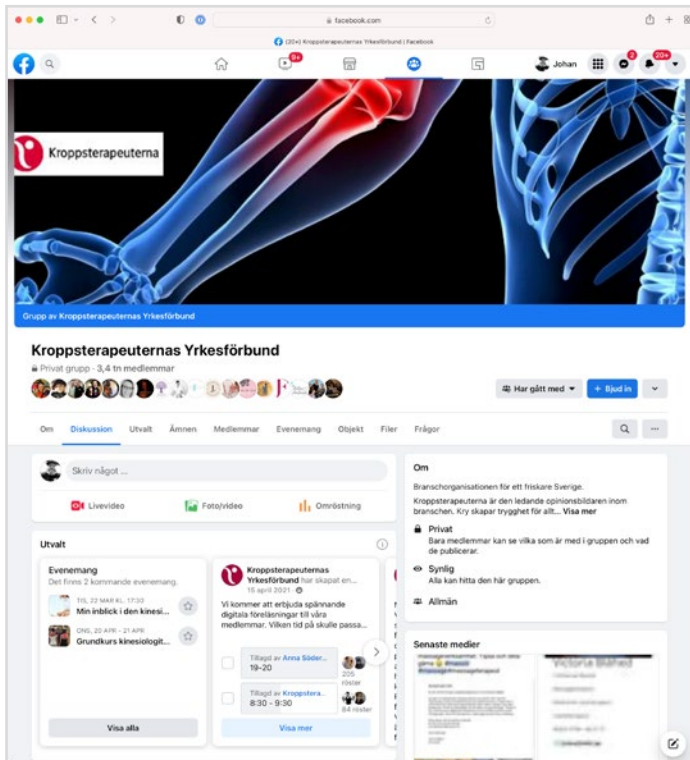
facebook.com

(20+) Kroppsterapeuternas Yrkesförbund | Facebook

9+

Johan

2

20+

Kroppsterapeuterna

Grupp av Kroppsterapeuternas Yrkesförbund

Kroppsterapeuternas Yrkesförbund

Privat grupp · 3,4 tn medlemmar

Har gått med

+ Bjud in

Om Diskussion Utvalt Ämnen Medlemmar Evenemang Objekt Filer Frågor

Skriv något ...

Livevideo Foto/video Omröstning

Utvalt

Evenemang
Det finns 2 kommande evenemang.

TIS, 22 MAR KL. 17:30
Min inblick i den kinesi...

ONS, 20 APR – 21 APR
Grundkurs kinesiologit...

Visa alla

Kroppsterapeuternas Yrkesförbund har skapat en...
15 april 2021

Vi kommer att erbjuda spännande digitala föreläsningar till våra medlemmar. Vilken tid på skulle passa...

Tillagd av Anna Söder...
19-20
205 röster

Tillagd av Kroppstera...
8:30 - 9:30
84 röster

Visa mer

Om

Branschorganisationen för ett friskare Sverige.

Kroppsterapeuterna är den ledande opinionsbildaren inom branschen. Kry skapar trygghet för allt... Visa mer

Privat
Bara medlemmar kan se vilka som är med i gruppen och vad de publicerar.

Synlig
Alla kan hitta den här gruppen.

Allmän

Senaste medier

Victoria Blåhed